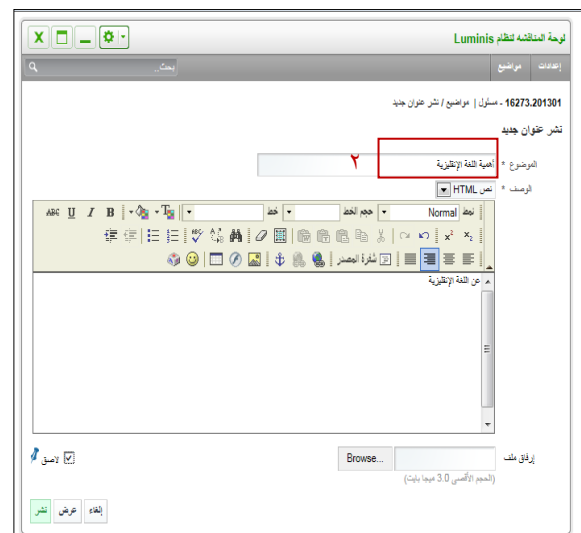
لوحة المناقشة لنظام Luminis

إعدادات | مواضيع

بحث...

16273.201301 - مسئول | مواضيع / نشر عنوان جديد

نشر عنوان جديد

الموضوع * أهمية اللغة الإنجليزية

٢

الوصف * نص HTML

نمط Normal حجم الخط خط

شفرة المصدر

عن اللغة الإنجليزية

إرفاق ملف Browse...

(الحجم الأقصى 3.0 ميجا بايت)

لاصق

إلغاء عرض نشر